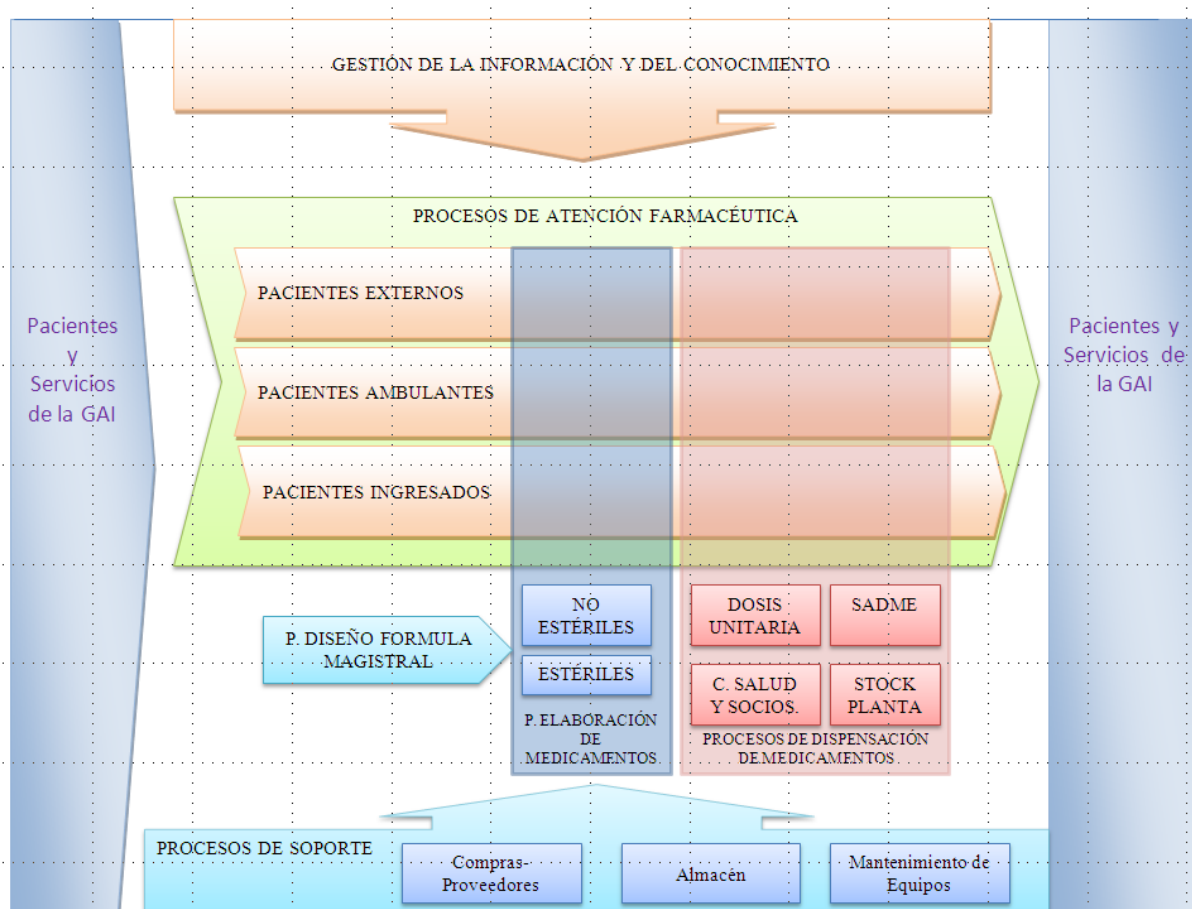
GESTIÓN DE LA INFORMACIÓN Y DEL CONOCIMIENTO

Pacientes y Servicios de la GAI

PROCESOS DE ATENCIÓN FARMACÉUTICA

PACIENTES EXTERNOS

PACIENTES AMBULANTES

PACIENTES INGRESADOS

Pacientes y Servicios de la GAI

P. DISEÑO FORMULA MAGISTRAL

NO ESTÉRILES

ESTÉRILES

P. ELABORACIÓN DE MEDICAMENTOS

DOSIS UNITARIA

SADME

C. SALUD Y SOCIOS.

STOCK PLANTA

PROCESOS DE DISPENSACIÓN DE MEDICAMENTOS

PROCESOS DE SOPORTE

Compras-Proveedores

Almacén

Mantenimiento de Equipos